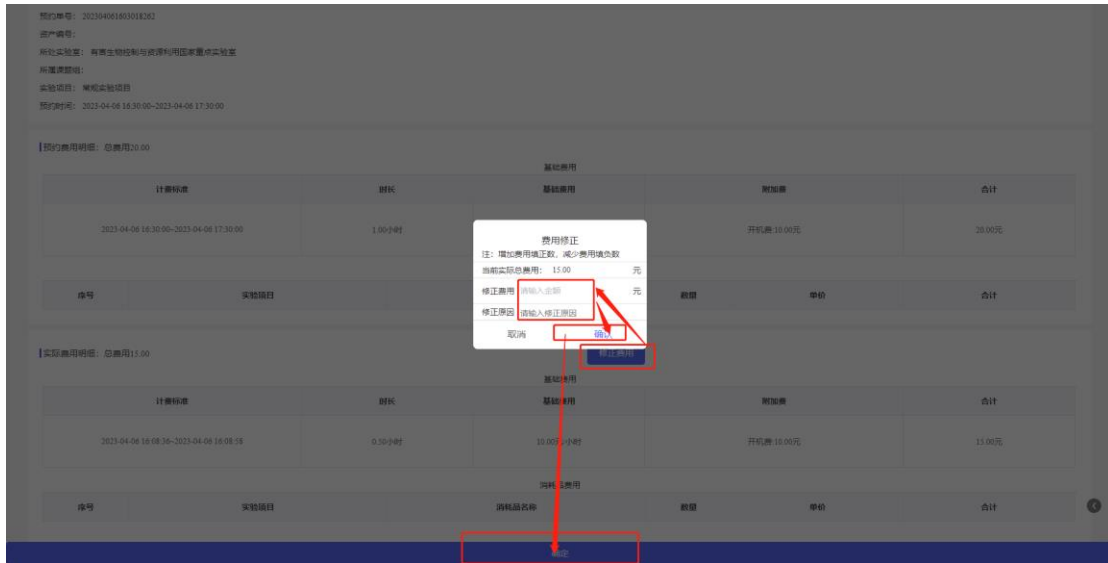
预约单号：202304061603018262
资产编号：
所处实验室：有害生物控制与资源利用国家重点实验室
所属课题组：
实验项目：常规实验项目
预约时间：2023-04-06 16:30:00~2023-04-06 17:30:00

预约费用明细：总费用20.00

基础费用

| 计费标准 | 时长 | 基础费用 | 附加费 | 合计 |
|---|---|---|---|---|
| 2023-04-06 16:30:00~2023-04-06 17:30:00 | 1.00小时 | | 开机费:10.00元 | 20.00元 |

| 序号 | 实验项目 | | 数量 | 单价 | 合计 |
|---|---|---|---|---|---|

费用修正
注：增加费用填正数，减少费用填负数
当前实际总费用： 15.00 元
修正费用 请输入金额 元
修正原因 请输入修正原因
取消 确认

修正费用

实际费用明细：总费用15.00

基础费用

| 计费标准 | 时长 | 基础费用 | 附加费 | 合计 |
|---|---|---|---|---|
| 2023-04-06 16:08:36~2023-04-06 16:08:58 | 0.50小时 | 10.00元/小时 | 开机费:10.00元 | 15.00元 |

消耗品费用

| 序号 | 实验项目 | 消耗品名称 | 数量 | 单价 | 合计 |
|---|---|---|---|---|---|

确定